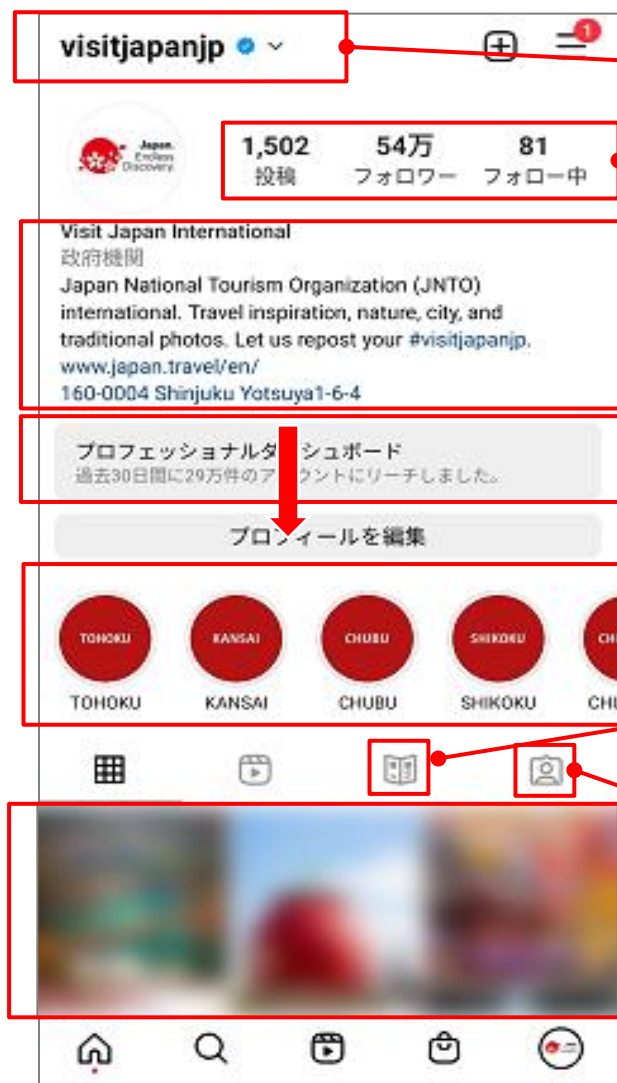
visitjapanjp

1

Japan. Endless Discovery.

1,502
投稿

54万
フォロワー

81
フォロー中

Visit Japan International
政府機関
Japan National Tourism Organization (JNTO) international. Travel inspiration, nature, city, and traditional photos. Let us repost your #visitjapanjp.
www.japan.travel/en/
160-0004 Shinjuku Yotsuya1-6-4

プロフェッショナルダ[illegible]シュボード
過去30日間に29万件のア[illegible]ウントにリーチしました。

プロ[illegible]ィールを編集

TOHOKU
TOHOKU

KANSAI
KANSAI

CHUBU
CHUBU

SHIKOKU
SHIKOKU

CH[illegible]
CHU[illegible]